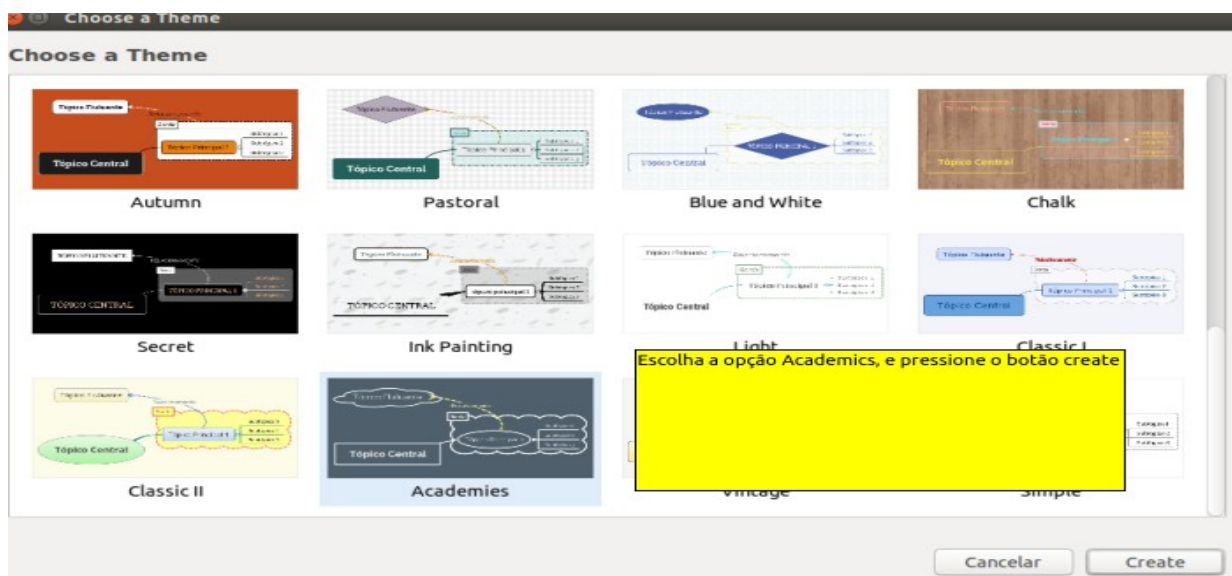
Choose a Theme

Choose a Theme

Tópico Flutuante
Tópico Principal 1
Tópico Central
Autumn

Tópico Flutuante
Tópico Principal
Tópico Central
Pastoral

Tópico Flutuante
TÓPICO PRINCIPAL
Tópico Central
Blue and White

Tópico Flutuante
Tópico Principal
Tópico Central
Chalk

TÓPICO FLUTUANTE
TÓPICO PRINCIPAL 1
TÓPICO CENTRAL
Secret

Tópico Flutuante
tópico principal 1
TÓPICO CENTRAL
Ink Painting

Tópico Flutuante
Tópico Principal 1
Tópico Central
Light

Tópico Flutuante
Tópico Principal 1
Tópico Central
Classic I

Tópico Flutuante
Tópico Principal 1
Tópico Central
Classic II

Tópico Flutuante
Tópico Principal
Tópico Central
Academies

Escolha a opção Academics, e pressione o botão create

Vintage

Simple

Cancelar
Create